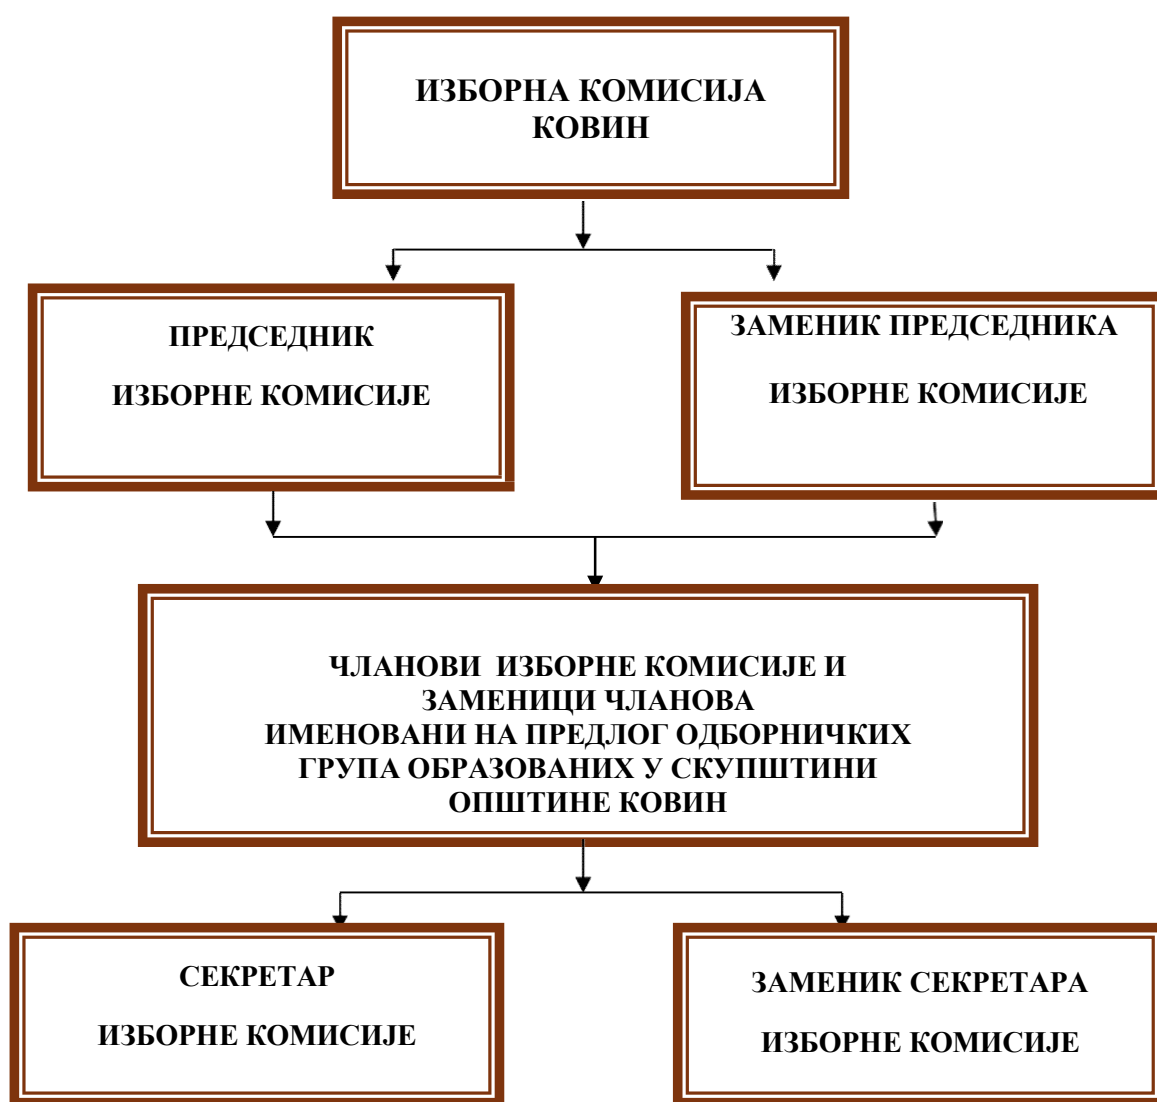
ИЗБОРНА КОМИСИЈА
КОВИН

ПРЕДСЕДНИК

ИЗБОРНЕ КОМИСИЈЕ

ЗАМЕНИК ПРЕДСЕДНИКА

ИЗБОРНЕ КОМИСИЈЕ

ЧЛАНОВИ ИЗБОРНЕ КОМИСИЈЕ И
ЗАМЕНИЦИ ЧЛАНОВА
ИМЕНОВАНИ НА ПРЕДЛОГ ОДБОРНИЧКИХ
ГРУПА ОБРАЗОВАНИХ У СКУПШТИНИ
ОПШТИНЕ КОВИН

СЕКРЕТАР

ИЗБОРНЕ КОМИСИЈЕ

ЗАМЕНИК СЕКРЕТАРА

ИЗБОРНЕ КОМИСИЈЕ